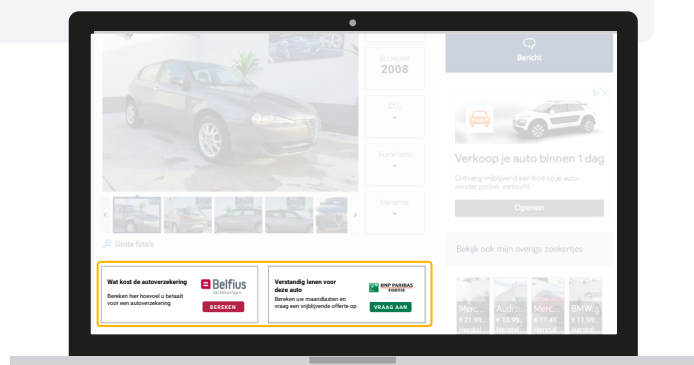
Bouwjaar
2008

CO₂
-

Kilometerstand
-

Garantie
-

Grote foto's

Bericht

Verkoop je auto binnen 1 dag

Ontvang vrijblijvend een bod op je auto zonder gedoe, verkocht.

Openen

Bekijk ook mijn overige zoekertjes

Merc...
€ 21.99...

Audi...
€ 19.99...

Merc...
€ 11.49...

BMW...
€ 11.99...

Wat kost de autoverzekering
Bereken hier hoeveel u betaalt voor een autoverzekering
Belfius
Bank & Verzekeringen
BEREKEN

Verstandig lenen voor deze auto
Bereken uw maandlasten en vraag een vrijblijvende offerte op
BNP PARIBAS FORTIS
VRAAG AAN